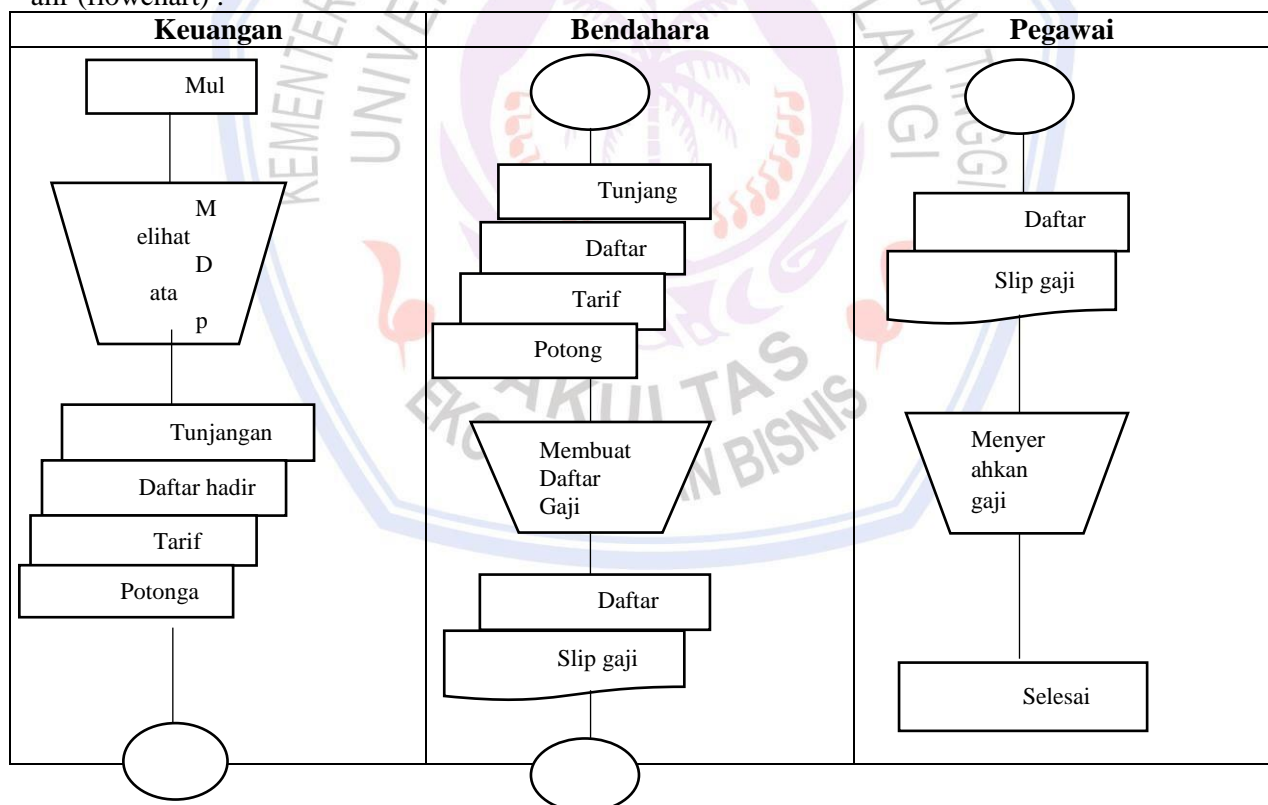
alir (flowchart) :

| Keuangan | Bendahara | Pegawai |
|---|---|---|
| Mul | Tunjang | Daftar |
| M elihat D ata p | Daftar | Slip gaji |
| Tunjangan | Tarif | Menyer ahkan gaji |
| Daftar hadir | Potong | Selesai |
| Tarif | Membuat Daftar Gaji | |
| Potonga | Daftar | |
| | Slip gaji | |